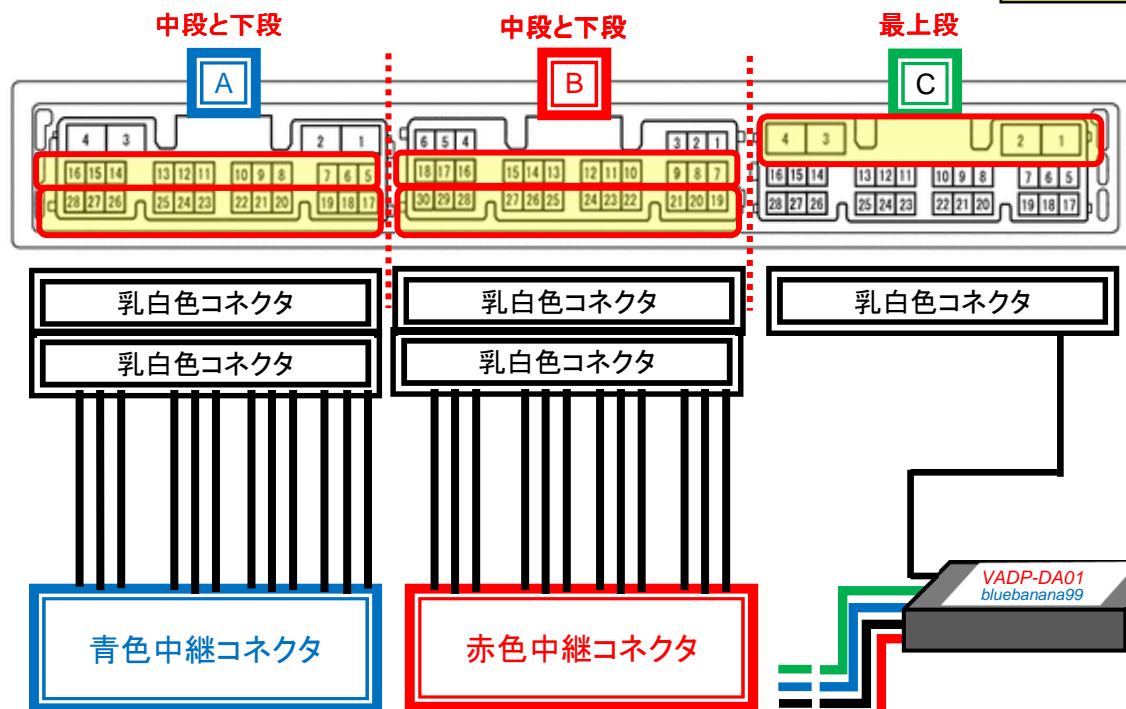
中段と下段

A

中段と下段

B

最上段

C

4 3 2 1
16 15 14 13 12 11 10 9 8 7 6 5
28 27 26 25 24 23 22 21 20 19 18 17

6 5 4 3 2 1
18 17 16 15 14 13 12 11 10 9 8 7
30 29 28 27 26 25 24 23 22 21 20 19

4 3 2 1
16 15 14 13 12 11 10 9 8 7 6 5
28 27 26 25 24 23 22 21 20 19 18 17

乳白色コネクタ

乳白色コネクタ

乳白色コネクタ

乳白色コネクタ

乳白色コネクタ

VADP-DA01
bluebanana99

青色中継コネクタ

赤色中継コネクタ